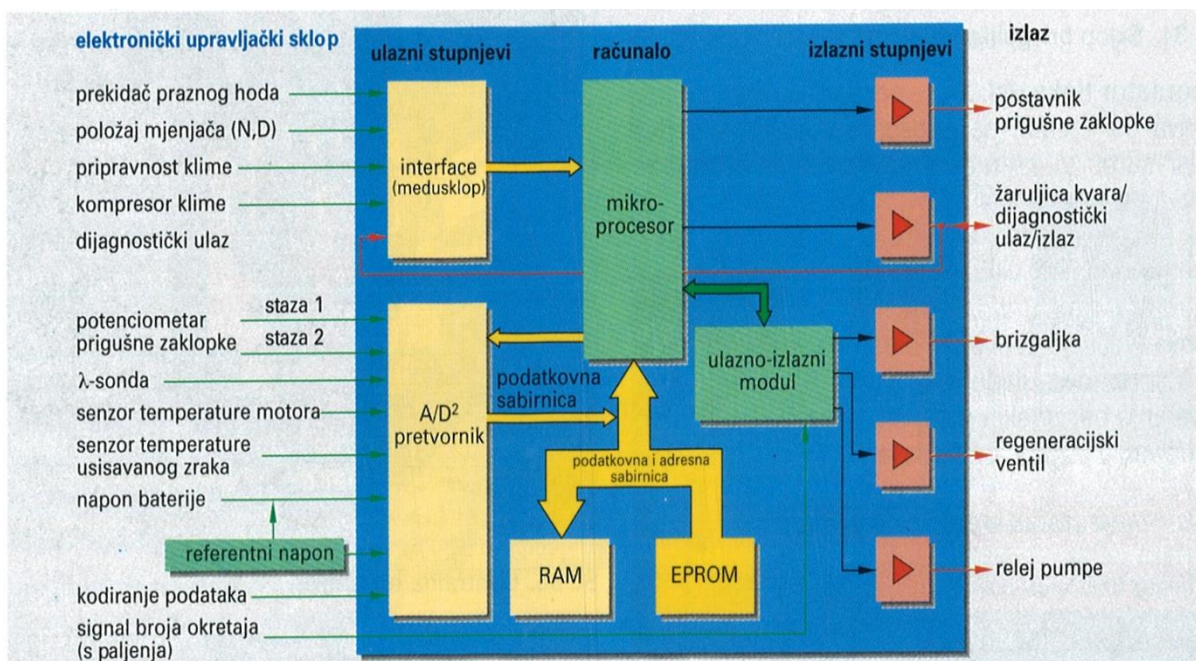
elektronički upravljački sklop

ulazni stupnjevi

računalo

izlazni stupnjevi

izlaz

prekidač praznog hoda

položaj mjenjača (N,D)

pripravnost klime

kompresor klime

dijagnostički ulaz

interface (medusklop)

mikroprocesor

postavnik prigušne zaklopke

žaruljica kvara/ dijagnostički ulaz/izlaz

potenciometar prigušne zaklopke

staza 1

staza 2

λ-sonda

senzor temperature motora

senzor temperature usisavanog zraka

napon baterije

referentni napon

kodiranje podataka

signal broja okretaja (s paljenja)

A/D$^2$ pretvornik

podatkovna sabirnica

podatkovna i adresna sabirnica

ulazno-izlazni modul

RAM

EPROM

brizgaljka

regeneracijski ventil

relej pumpe